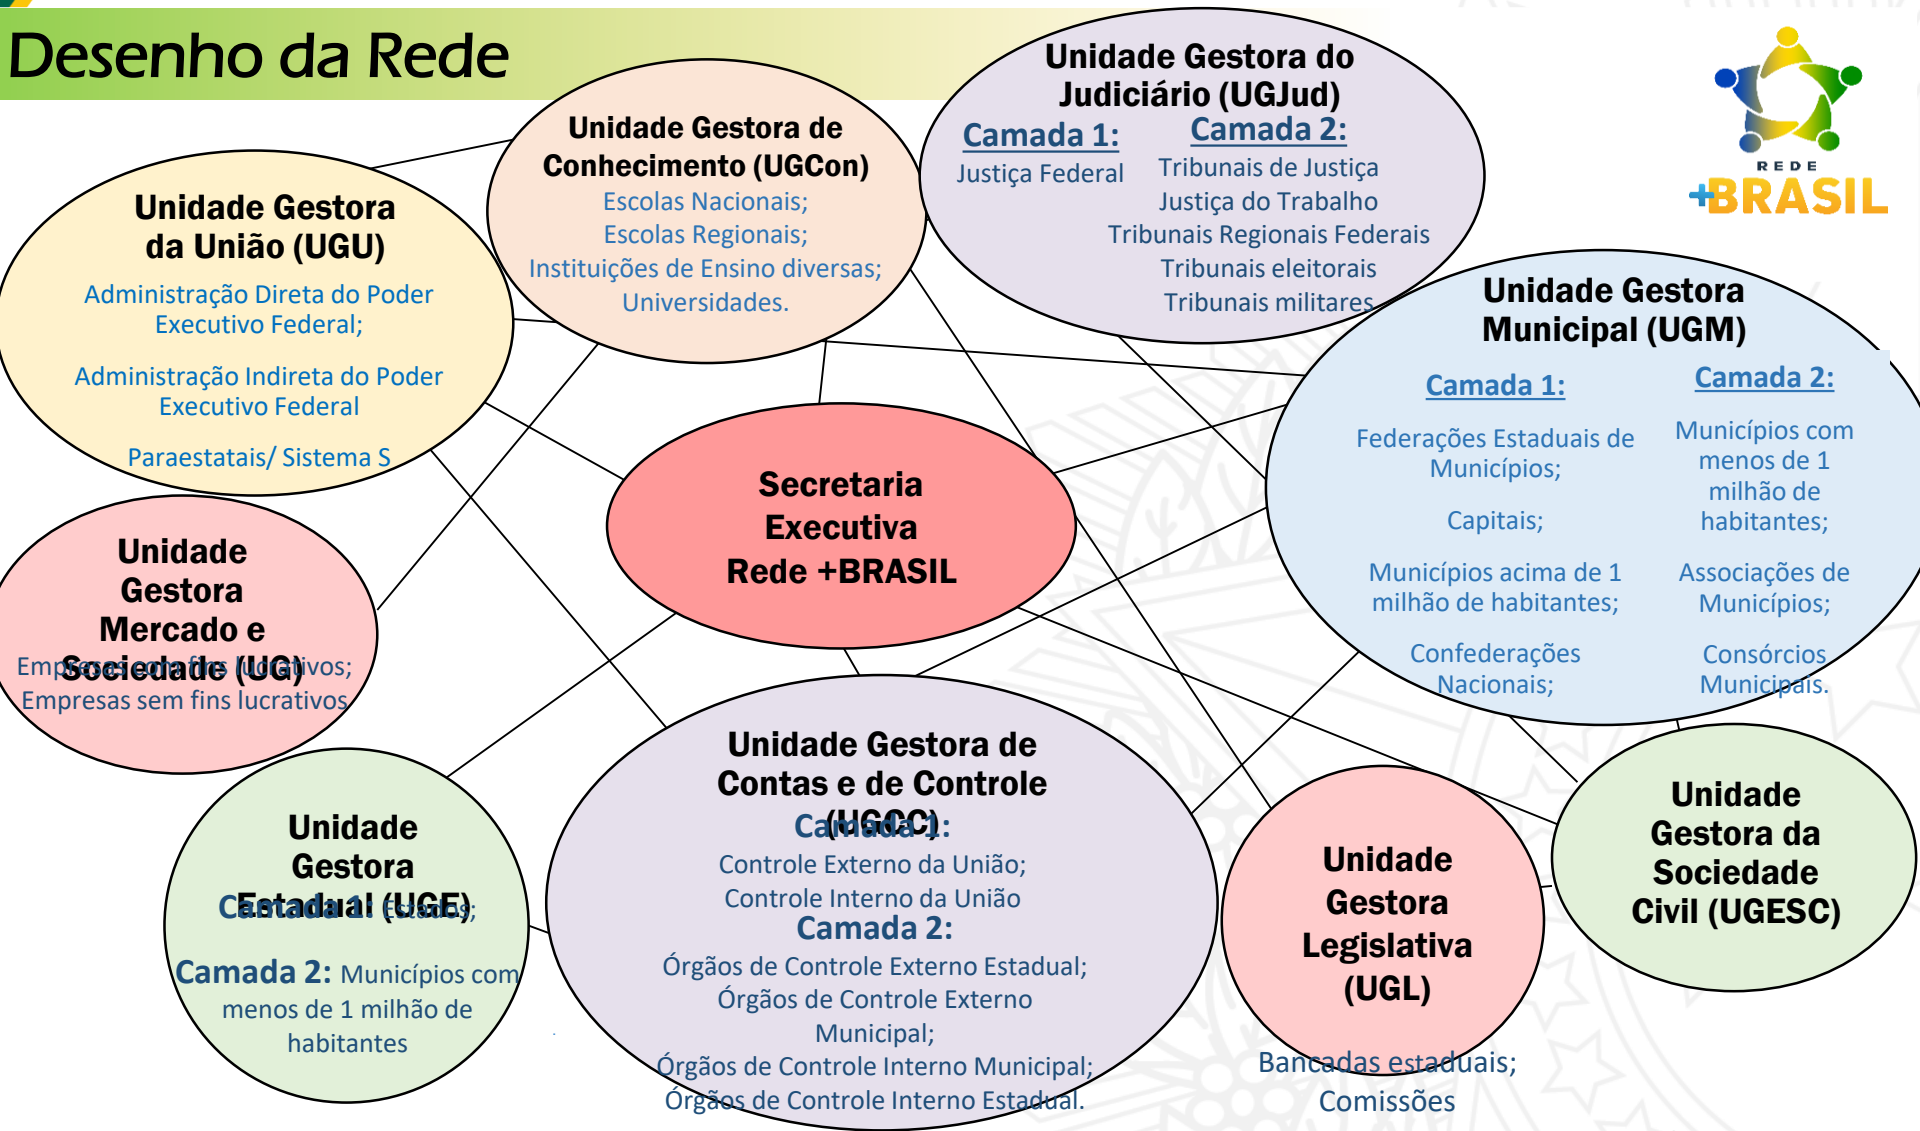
Desenho da Rede

REDE +BRASIL

Unidade Gestora da União (UGU)
Administração Direta do Poder Executivo Federal;
Administração Indireta do Poder Executivo Federal
Paraestatais/ Sistema S

Unidade Gestora de Conhecimento (UGCon)
Escolas Nacionais;
Escolas Regionais;
Instituições de Ensino diversas;
Universidades.

Unidade Gestora do Judiciário (UGJud)
Camada 1:
Justiça Federal
Camada 2:
Tribunais de Justiça
Justiça do Trabalho
Tribunais Regionais Federais
Tribunais eleitorais
Tribunais militares

Unidade Gestora Municipal (UGM)
Camada 1:
Federações Estaduais de Municípios;
Capitais;
Municípios acima de 1 milhão de habitantes;
Confederações Nacionais;
Camada 2:
Municípios com menos de 1 milhão de habitantes;
Associações de Municípios;
Consórcios Municipais.

Secretaria Executiva Rede +BRASIL

Unidade Gestora Mercado e Sociedade (UG)
Empresas com fins lucrativos;
Empresas sem fins lucrativos

Unidade Gestora Estadual (UGE)
Camada 1: Estados;
Camada 2: Municípios com menos de 1 milhão de habitantes

Unidade Gestora de Contas e de Controle (UGCC)
Camada 1:
Controle Externo da União;
Controle Interno da União
Camada 2:
Órgãos de Controle Externo Estadual;
Órgãos de Controle Externo Municipal;
Órgãos de Controle Interno Municipal;
Órgãos de Controle Interno Estadual.

Unidade Gestora Legislativa (UGL)
Bancadas estaduais;
Comissões

Unidade Gestora da Sociedade Civil (UGESC)